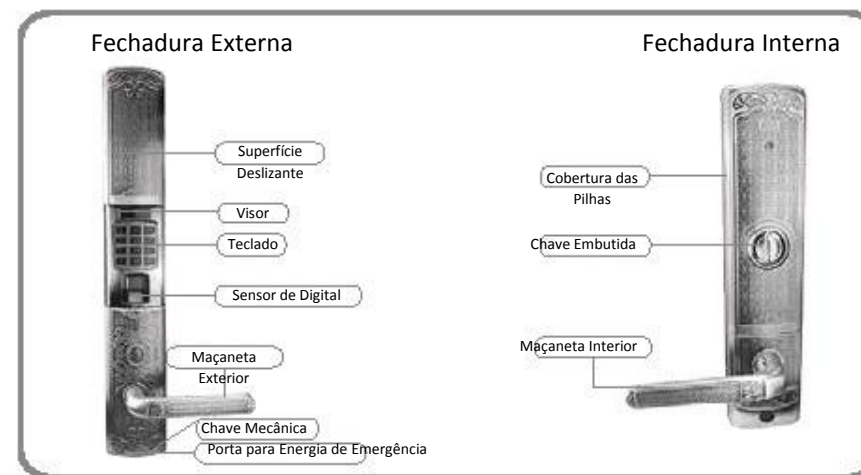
Fechadura Externa

Superfície Deslizante

Visor

Teclado

Sensor de Digital

Maçaneta Exterior

Chave Mecânica

Porta para Energia de Emergência

Fechadura Interna

Cobertura das Pilhas

Chave Embutida

Maçaneta Interior